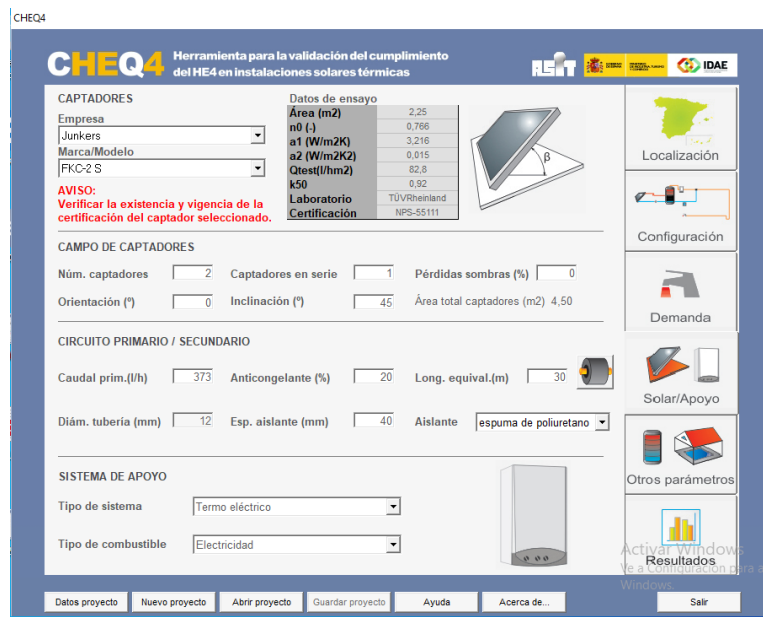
CHEQ4

CHEQ4 Herramienta para la validación del cumplimiento del HE4 en instalaciones solares térmicas

ASIT IDAE

CAPTADORES

Empresa
Junkers
Marca/Modelo
FKC-2 S

AVISO:
Verificar la existencia y vigencia de la certificación del captador seleccionado.

Datos de ensayo

| | |
|---|---|
| Area (m2) | 2,25 |
| n0 (-) | 0,766 |
| a1 (W/m2K) | 3,216 |
| a2 (W/m2K2) | 0,015 |
| Qtest(l/hm2) | 82,8 |
| k50 | 0,92 |
| Laboratorio | TÜVRheinland |
| Certificación | NPS-55111 |

β

Localización

Configuración

Demanda

Solar/Apoyo

Otros parámetros

Resultados

CAMPO DE CAPTADORES

Núm. captadores 2 Captadores en serie 1 Pérdidas sombras (%) 0

Orientación (º) 0 Inclinación (º) 45 Área total captadores (m2) 4,50

CIRCUITO PRIMARIO / SECUNDARIO

Caudal prim.(l/h) 373 Anticongelante (%) 20 Long. equival.(m) 30

Diám. tubería (mm) 12 Esp. aislante (mm) 40 Aislante espuma de poliuretano

SISTEMA DE APOYO

Tipo de sistema Termo eléctrico

Tipo de combustible Electricidad

Activar Windows
Ve a Configuración para activar Windows.

Datos proyecto Nuevo proyecto Abrir proyecto Guardar proyecto Ayuda Acerca de... Salir